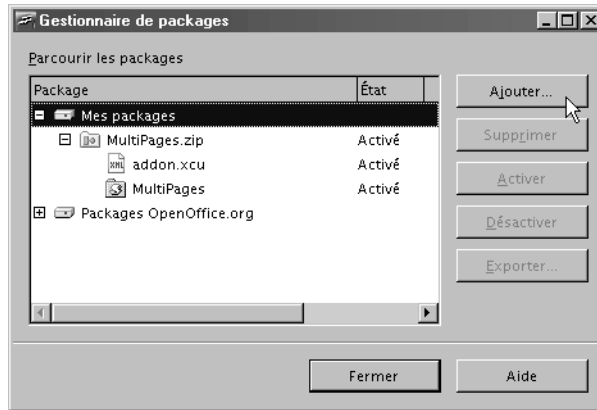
Gestionnaire de packages

Parcourir les packages

| Package | État |
|---|---|
| Mes packages | |
| MultiPages.zip | Activé |
| addon.xcu | Activé |
| MultiPages | Activé |
| Packages OpenOffice.org | |

Ajouter...
Supprimer
Activer
Désactiver
Exporter...

Fermer
Aide